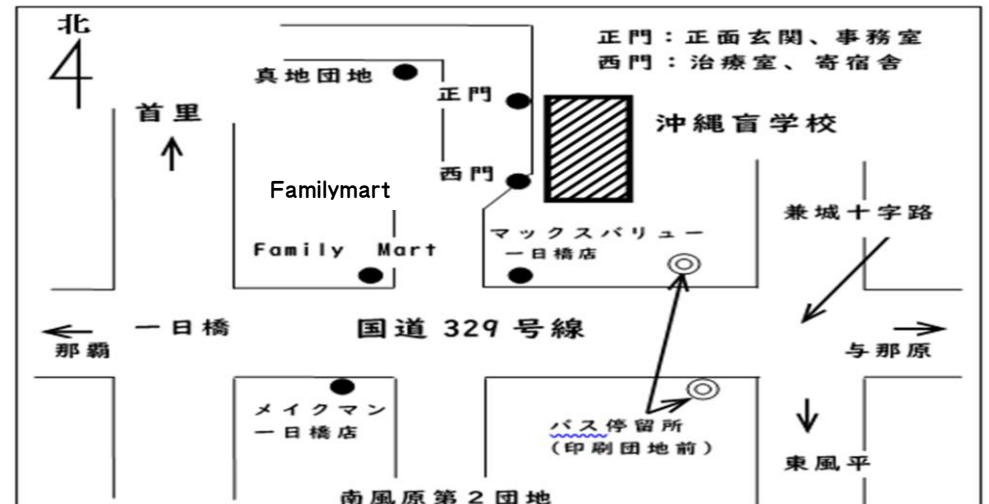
北

正門：正面玄関、事務室
西門：治療室、寄宿舎

真地団地

正門

首里

沖縄盲学校

Familymart

西門

兼城十字路

マックスバリュー
一日橋店

Family Mart

一日橋

国道 329 号線

那覇

与那原

メイクマン
一日橋店

バス停留所
（印刷団地前）

東風平

南風原第２団地